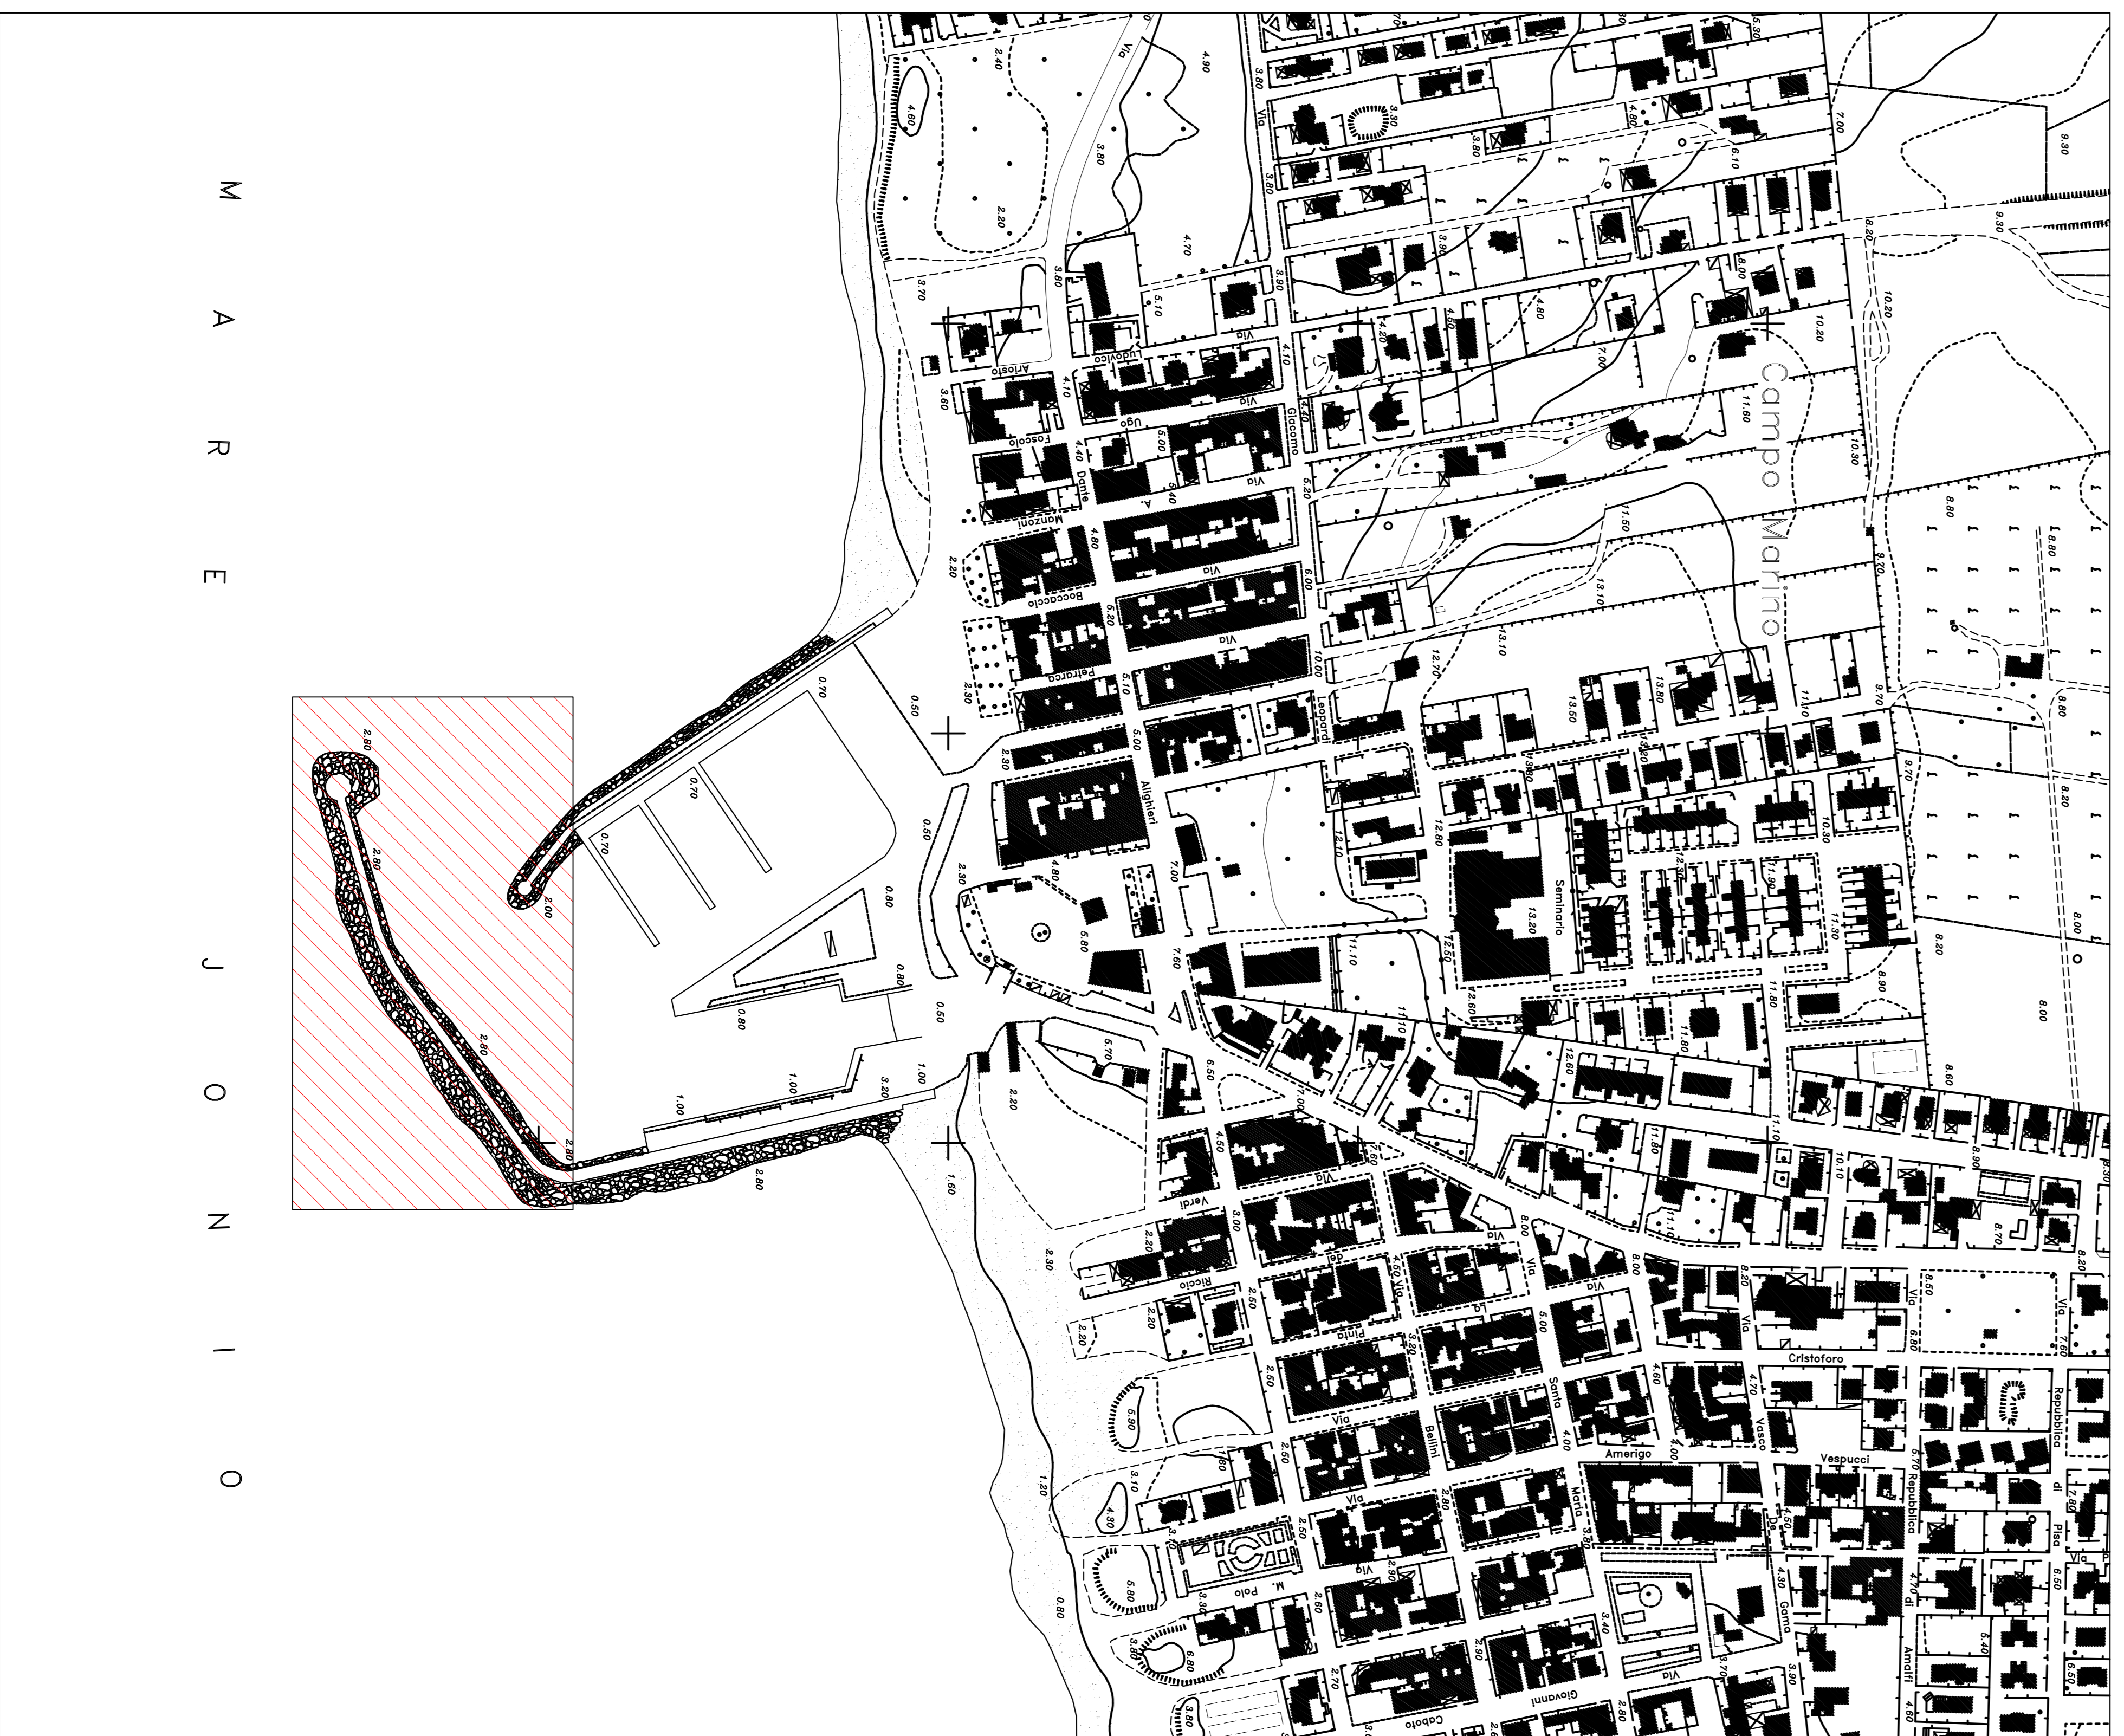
M A R E J O N I O

Campo Marino

Via Ludovico Ariosto
Via Ugo Foscolo
Via Dante Alighieri
Via A. Manzoni
Via Boccaccio
Via Petrarca
Via Giacomo Leopardi
Seminario
Via Verdi
Via Riccio
Via Pinto
Via Bellini
Via Santa Maria
Via M. Polo
Via Giovanni Caboto
Via Amerigo Vespucci
Via Vasco De Gama
Via Cristoforo
Via Repubblica
Via Repubblica di Pisa
Via Amalfi

2.80
2.80
2.80
2.80
2.80
2.00
0.70
0.70
0.70
0.50
0.50
0.80
0.80
0.80
0.50
1.00
1.00
1.00
3.20
1.60
2.20
5.70
2.30
2.30
2.20
2.40
4.60
2.20
3.70
3.60
3.80
3.80
4.70
4.90
3.80
3.80
3.90
4.10
4.10
4.40
4.80
5.00
5.20
5.10
5.00
7.00
4.80
5.80
7.60
6.50
4.50
3.00
2.20
2.20
2.20
2.50
2.50
2.30
5.90
3.10
4.30
1.20
5.80
3.80
6.80
0.80
2.80
2.50
2.50
2.50
2.80
2.90
2.70
3.40
4.00
5.00
8.00
8.20
4.60
4.70
4.30
3.90
3.70
5.70
4.70
5.40
4.60
6.50
7.60
6.80
8.50
8.20
8.70
8.90
10.10
11.10
11.80
12.60
11.80
11.90
11.30
12.70
13.20
12.80
12.10
11.10
12.60
11.10
12.80
13.80
13.80
13.50
11.10
13.10
12.70
10.00
13.10
11.50
11.60
10.30
10.30
10.20
10.20
9.30
9.30
8.20
8.00
7.00
6.10
4.80
3.30
3.80
3.80
3.90
4.20
4.50
4.80
7.00
5.30
8.80
8.80
8.70
9.70
9.70
8.80
8.20
8.20
8.00
8.00
8.90
8.60
6.00
5.10